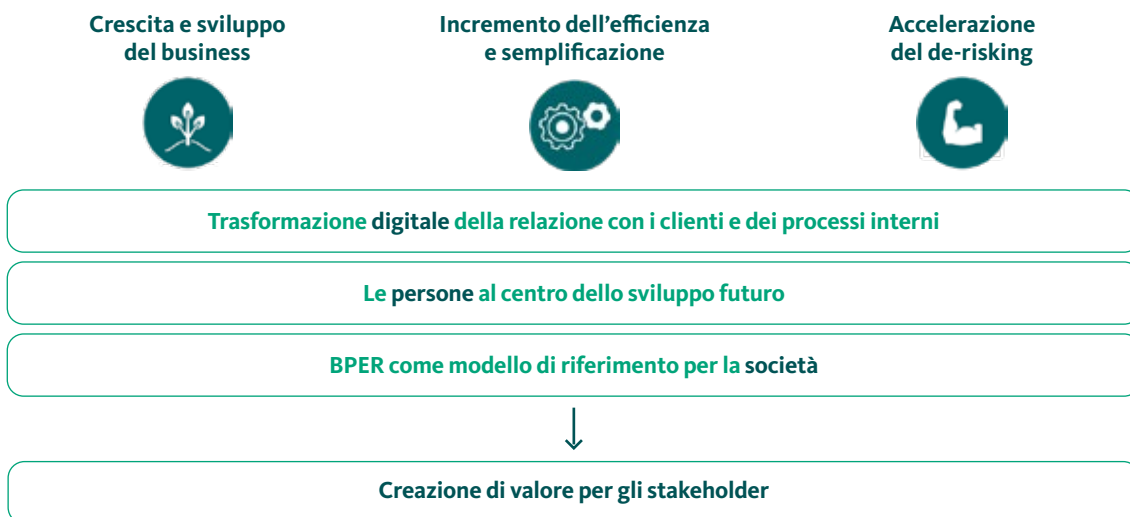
Crescita e sviluppo del business

Incremento dell’efficienza e semplificazione

Accelerazione del de-risking

Trasformazione digitale della relazione con i clienti e dei processi interni

Le persone al centro dello sviluppo futuro

BPER come modello di riferimento per la società

Creazione di valore per gli stakeholder